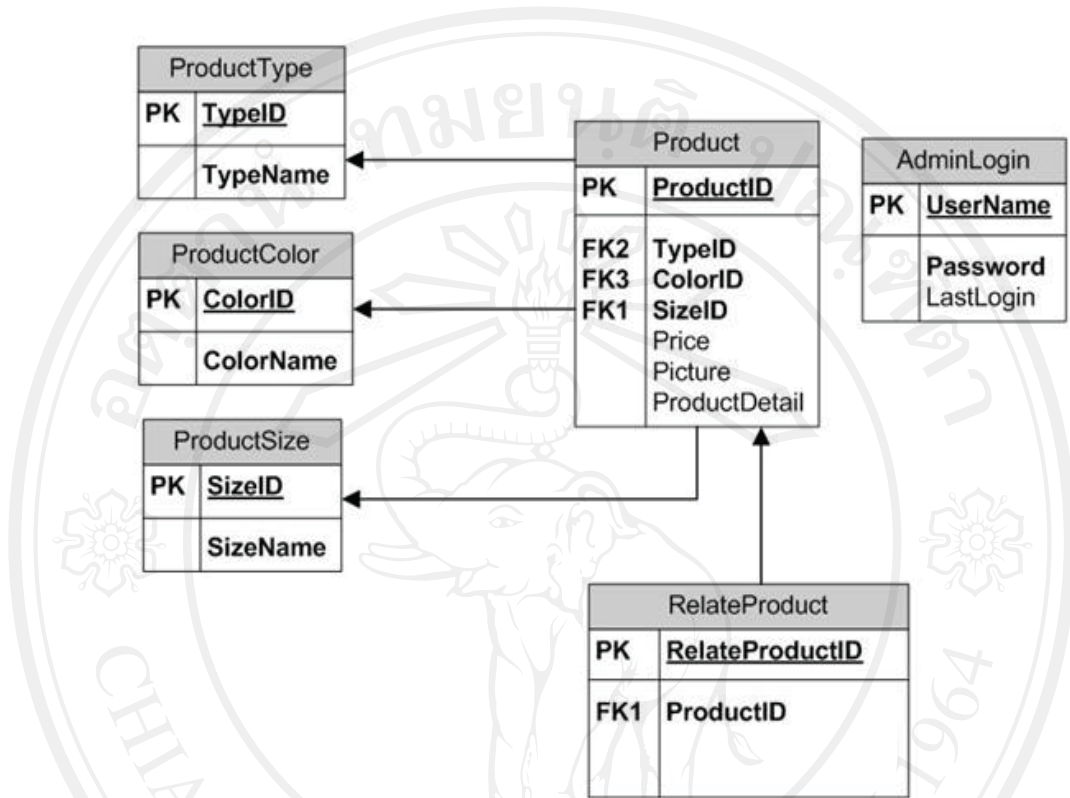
ProductType
PK TypeID
TypeName

ProductColor
PK ColorID
ColorName

ProductSize
PK SizeID
SizeName

Product
PK ProductID
FK2 TypeID
FK3 ColorID
FK1 SizeID
Price
Picture
ProductDetail

AdminLogin
PK UserName
Password
LastLogin

RelateProduct
PK RelateProductID
FK1 ProductID

CHIA
1964